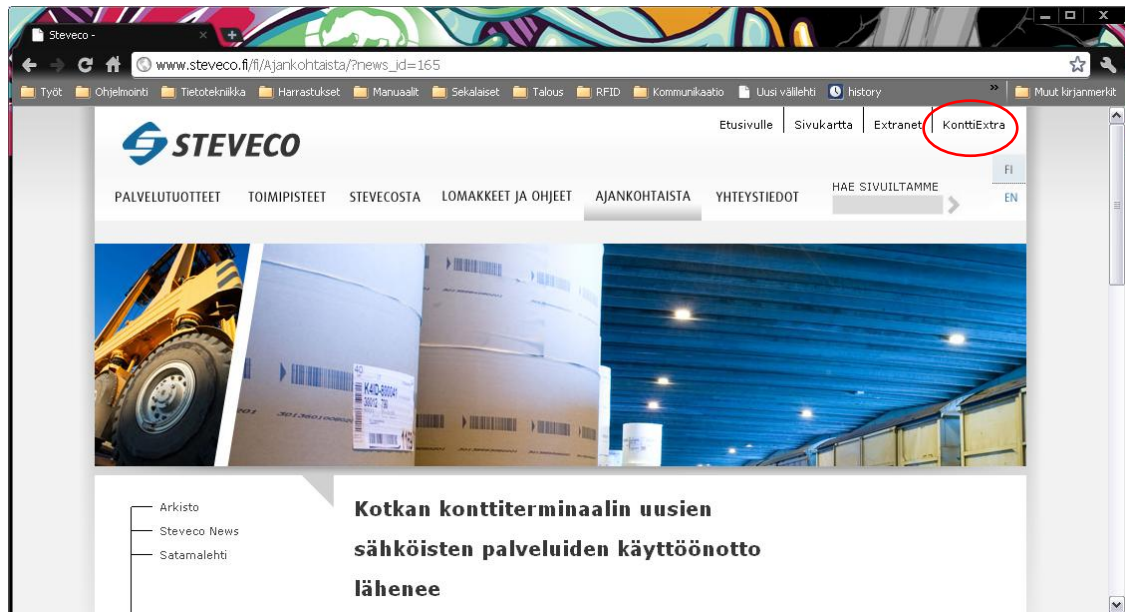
Steveco -

www.steveco.fi/fi/Ajankohtaista/?news_id=165

Työt | Ohjelmointi | Tietotekniikka | Harrastukset | Manuaalit | Sekalaiset | Talous | RFID | Kommunikaatio | Uusi välilehti | history | Muut kirjanmerkit

STEVECO

Etusivulle | Sivukartta | Extranet | KonttiExtra

PALVELUTUOTTEET | TOIMIPISTEET | STEVECOSTA | LOMAKKEET JA OHJEET | AJANKOHTAISTA | YHTEYSTIEDOT

HAE SIVUILTAMME

FI
EN

Arkisto
Steveco News
Satamalehti

Kotkan konttiterminaalin uusien sähköisten palveluiden käyttöönotto lähenee